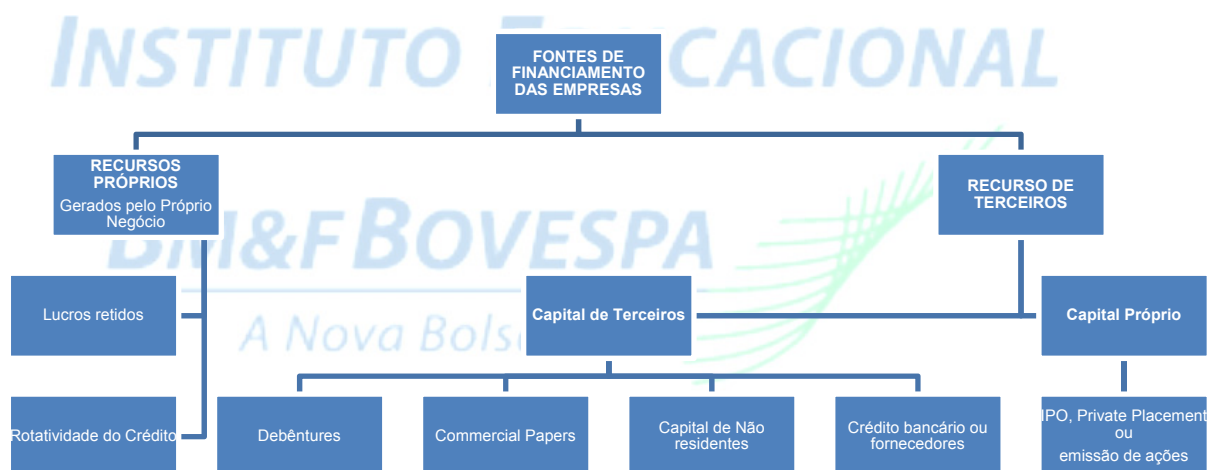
INSTITUTO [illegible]CACIONAL

FONTES DE FINANCIAMENTO DAS EMPRESAS

RECURSOS PRÓPRIOS
Gerados pelo Próprio Negócio

RECURSO DE TERCEIROS

BM&FBOVESPA
A Nova Bols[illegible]

Lucros retidos

Rotatividade do Crédito

Capital de Terceiros

Capital Próprio

Debêntures

Commercial Papers

Capital de Não residentes

Crédito bancário ou fornecedores

IPO, Private Placement ou emissão de ações